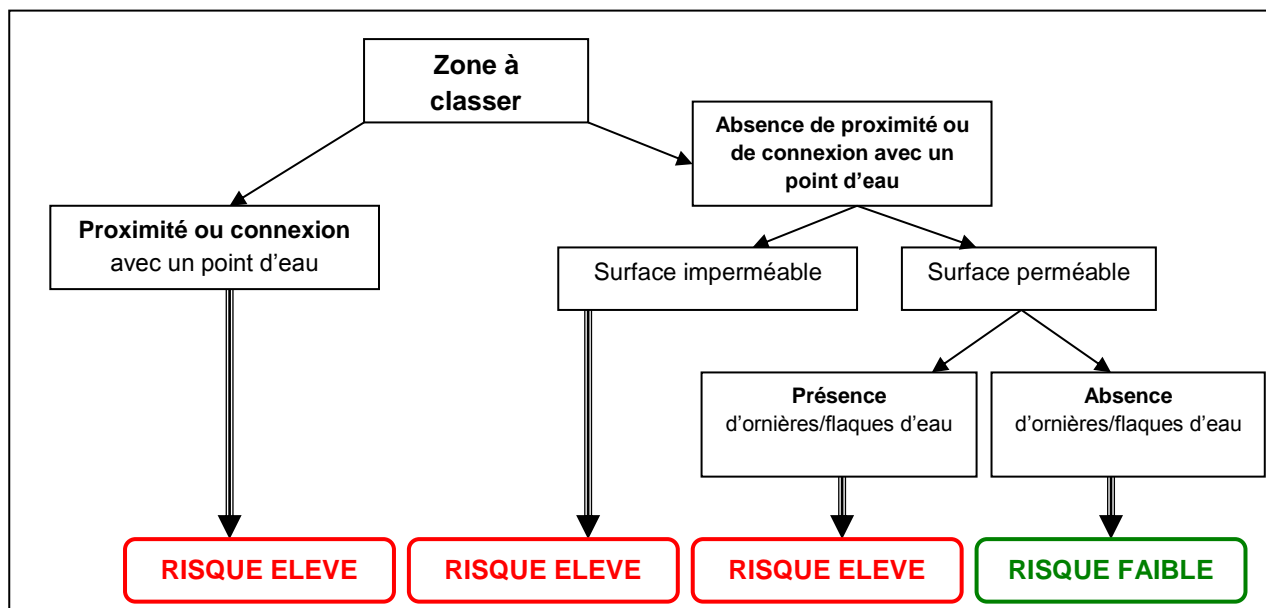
Zone à classer

Proximité ou connexion avec un point d'eau

Absence de proximité ou de connexion avec un point d'eau

Surface imperméable

Surface perméable

Présence d'ornières/flaques d'eau

Absence d'ornières/flaques d'eau

RISQUE ELEVE

RISQUE ELEVE

RISQUE ELEVE

RISQUE FAIBLE